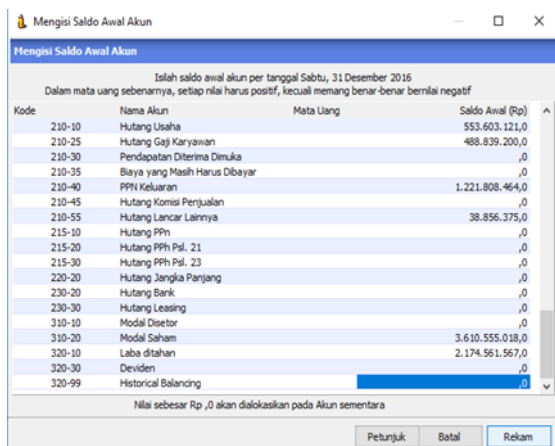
Mengisi Saldo Awal Akun

Mengisi Saldo Awal Akun

Isilah saldo awal akun per tanggal Sabtu, 31 Desember 2016
Dalam mata uang sebenarnya, setiap nilai harus positif, kecuali memang benar-benar bernilai negatif

| Kode | Nama Akun | Mata Uang | Saldo Awal (Rp) |
|---|---|---|---|
| 210-10 | Hutang Usaha | | 553.603.121,0 |
| 210-25 | Hutang Gaji Karyawan | | 488.839.200,0 |
| 210-30 | Pendapatan Diterima Dimuka | | ,0 |
| 210-35 | Biaya yang Masih Harus Dibayar | | ,0 |
| 210-40 | PPN Keluaran | | 1.221.808.464,0 |
| 210-45 | Hutang Komisi Penjualan | | ,0 |
| 210-55 | Hutang Lancar Lainnya | | 38.856.375,0 |
| 215-10 | Hutang PPn | | ,0 |
| 215-20 | Hutang PPh Psl. 21 | | ,0 |
| 215-30 | Hutang PPh Psl. 23 | | ,0 |
| 220-20 | Hutang Jangka Panjang | | ,0 |
| 230-20 | Hutang Bank | | ,0 |
| 230-30 | Hutang Leasing | | ,0 |
| 310-10 | Modal Disetor | | ,0 |
| 310-20 | Modal Saham | | 3.610.555.018,0 |
| 320-10 | Laba ditahan | | 2.174.561.567,0 |
| 320-30 | Deviden | | ,0 |
| 320-99 | Historical Balancing | | ,0 |

Nilai sebesar Rp ,0 akan dialokasikan pada Akun sementara

Petunjuk Batal Rekam